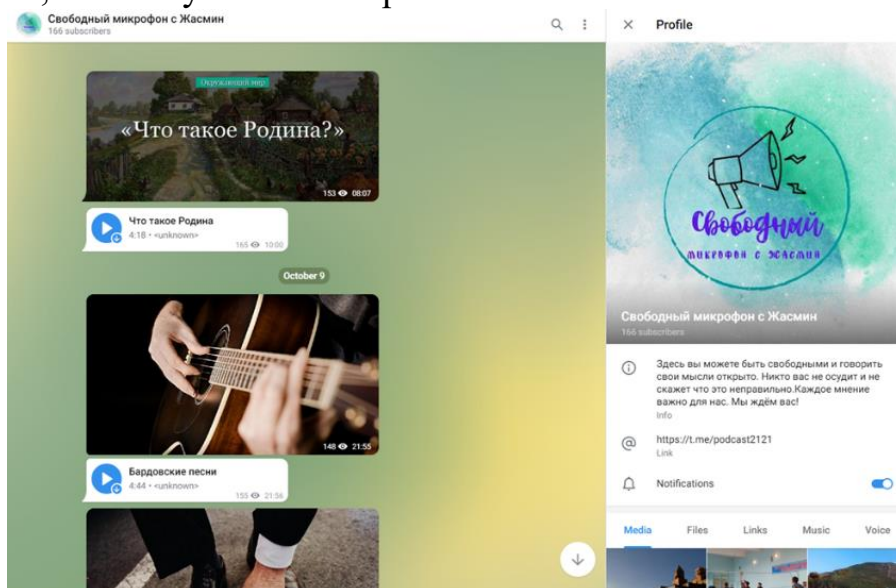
Свободный микрофон с Жасмин
166 subscribers

Окружающий мир
«Что такое Родина?»
153 08:07

Что такое Родина
4:18 • <unknown>
165 10:00

October 9

148 21:55

Бардовские песни
4:44 • <unknown>
155 21:56

Profile

Свободный
микрофон с Жасмин

Свободный микрофон с Жасмин
166 subscribers

Здесь вы можете быть свободными и говорить свои мысли открыто. Никто вас не осудит и не скажет что это неправильно.Каждое мнение важно для нас. Мы ждём вас!
Info

https://t.me/podcast2121
Link

Notifications

Media Files Links Music Voice